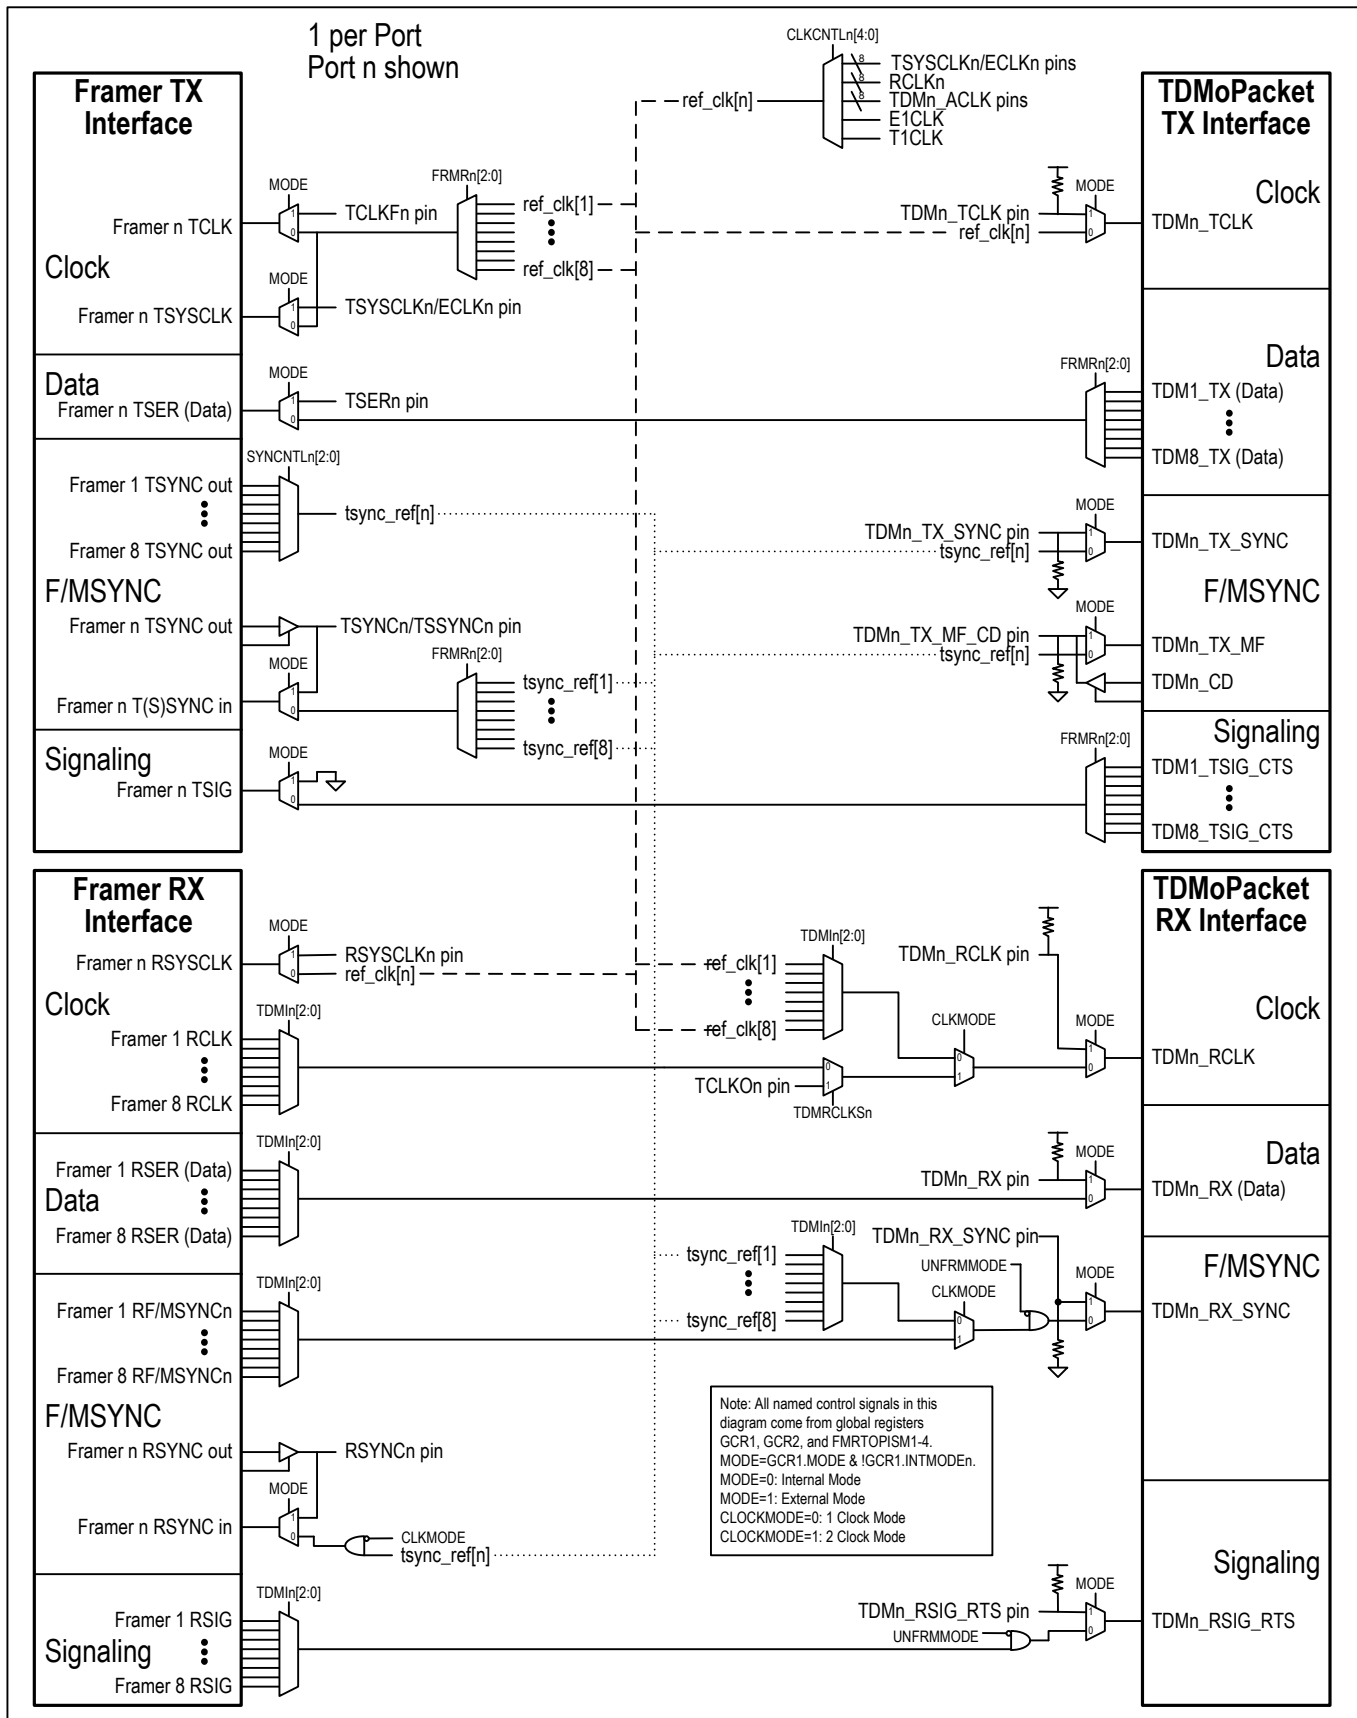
1 per Port
Port n shown

Framer TX Interface

Clock
Framer n TCLK
Framer n TSYSCLK

Data
Framer n TSER (Data)

Framer 1 TSYNC out
⋮
Framer 8 TSYNC out
F/MSYNC
Framer n TSYNC out
Framer n T(S)SYNC in

Signaling
Framer n TSIG

MODE
1
0
TCLKFn pin
MODE
1
0
TSYSCLKn/ECLKn pin
FRMRn[2:0]
ref_clk[1]
⋮
ref_clk[8]
MODE
1
0
TSERn pin
SYNCNTLn[2:0]
tsync_ref[n]
TSYNCn/TSSYNCn pin
MODE
1
0
FRMRn[2:0]
tsync_ref[1]
⋮
tsync_ref[8]
MODE
1
0

CLKCNTLn[4:0]
ref_clk[n]
8
TSYSCLKn/ECLKn pins
RCLKn
8
TDMn_ACLK pins
8
E1CLK
T1CLK

TDMoPacket TX Interface

Clock
MODE
TDMn_TCLK pin
ref_clk[n]
1
0
TDMn_TCLK

Data
FRMRn[2:0]
TDM1_TX (Data)
⋮
TDM8_TX (Data)

MODE
TDMn_TX_SYNC pin
tsync_ref[n]
1
0
TDMn_TX_SYNC
F/MSYNC
MODE
TDMn_TX_MF_CD pin
tsync_ref[n]
1
0
TDMn_TX_MF
TDMn_CD

Signaling
FRMRn[2:0]
TDM1_TSIG_CTS
⋮
TDM8_TSIG_CTS

Framer RX Interface

Framer n RSYSCLK
Clock
Framer 1 RCLK
⋮
Framer 8 RCLK

Framer 1 RSER (Data)
Data
Framer 8 RSER (Data)

Framer 1 RF/MSYNCn
⋮
Framer 8 RF/MSYNCn
F/MSYNC
Framer n RSYNC out
Framer n RSYNC in

Framer 1 RSIG
Signaling
Framer 8 RSIG

MODE
1
0
RSYSCLKn pin
ref_clk[n]
TDMIn[2:0]
TDMIn[2:0]
ref_clk[1]
⋮
ref_clk[8]
TCLKOn pin
0
1
TDMRCLKSn
CLKMODE
0
1
TDMIn[2:0]
TDMIn[2:0]
tsync_ref[1]
⋮
tsync_ref[8]
TDMIn[2:0]
RSYNCn pin
MODE
1
0
CLKMODE
tsync_ref[n]
TDMIn[2:0]

TDMoPacket RX Interface

Clock
TDMn_RCLK pin
MODE
1
0
TDMn_RCLK

Data
MODE
TDMn_RX pin
1
0
TDMn_RX (Data)

F/MSYNC
TDMn_RX_SYNC pin
UNFRMMODE
CLKMODE
0
1
MODE
1
0
TDMn_RX_SYNC

Note: All named control signals in this diagram come from global registers GCR1, GCR2, and FMRTOPISM1-4.
MODE=GCR1.MODE & !GCR1.INTMODEn.
MODE=0: Internal Mode
MODE=1: External Mode
CLOCKMODE=0: 1 Clock Mode
CLOCKMODE=1: 2 Clock Mode

Signaling
MODE
TDMn_RSIG_RTS pin
UNFRMMODE
1
0
TDMn_RSIG_RTS